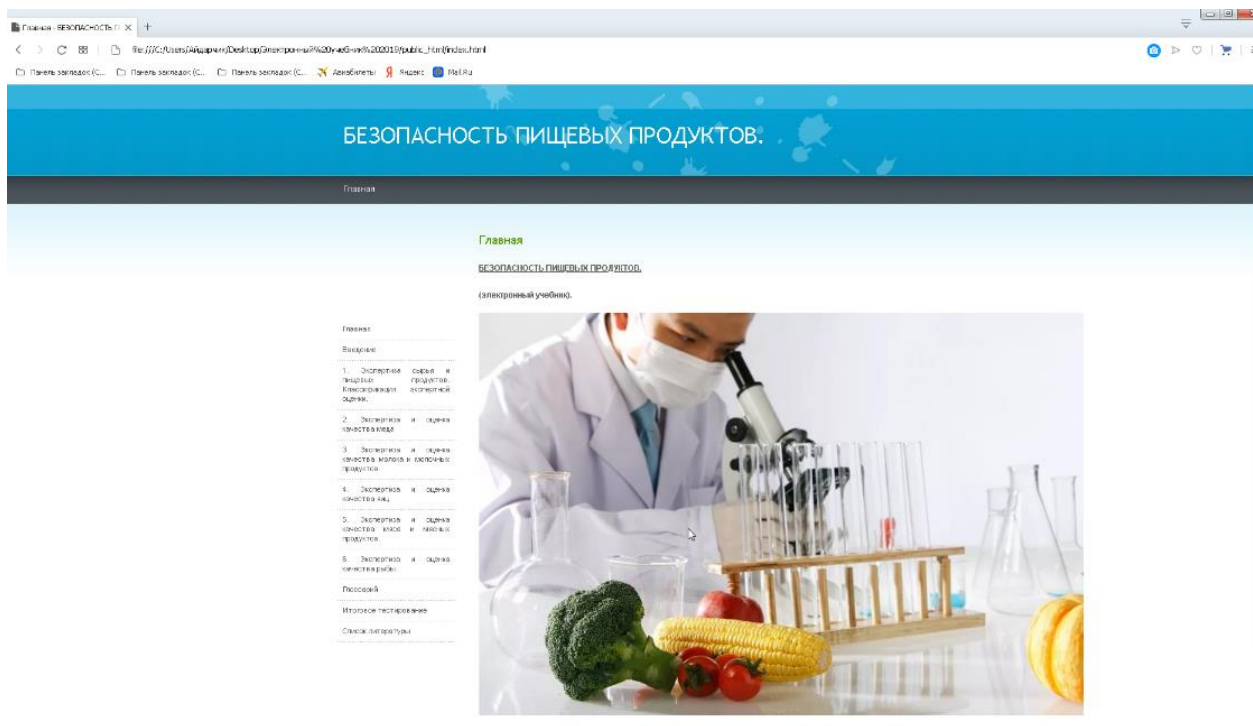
Главная - БЕЗОПАСНОСТЬ П ×  +

file:///C:/Users/Айдарчик/Desktop/Электронный%20учебник%202019/public_html/index.html

Панель закладок (С... Панель закладок (С... Панель закладок (С... Авиабилеты Яндекс Mail.Ru

БЕЗОПАСНОСТЬ ПИЩЕВЫХ ПРОДУКТОВ.

Главная

Главная

БЕЗОПАСНОСТЬ ПИЩЕВЫХ ПРОДУКТОВ.

(электронный учебник).

Главная

Введение

1. Экспертиза сырья и пищевых продуктов. Классификация экспертной оценки.

2. Экспертиза и оценка качества мёда

3. Экспертиза и оценка качества молока и молочных продуктов

4. Экспертиза и оценка качества яиц

5. Экспертиза и оценка качества мяса и мясных продуктов

6. Экспертиза и оценка качества рыбы

Глоссарий

Итоговое тестирование

Список литературы